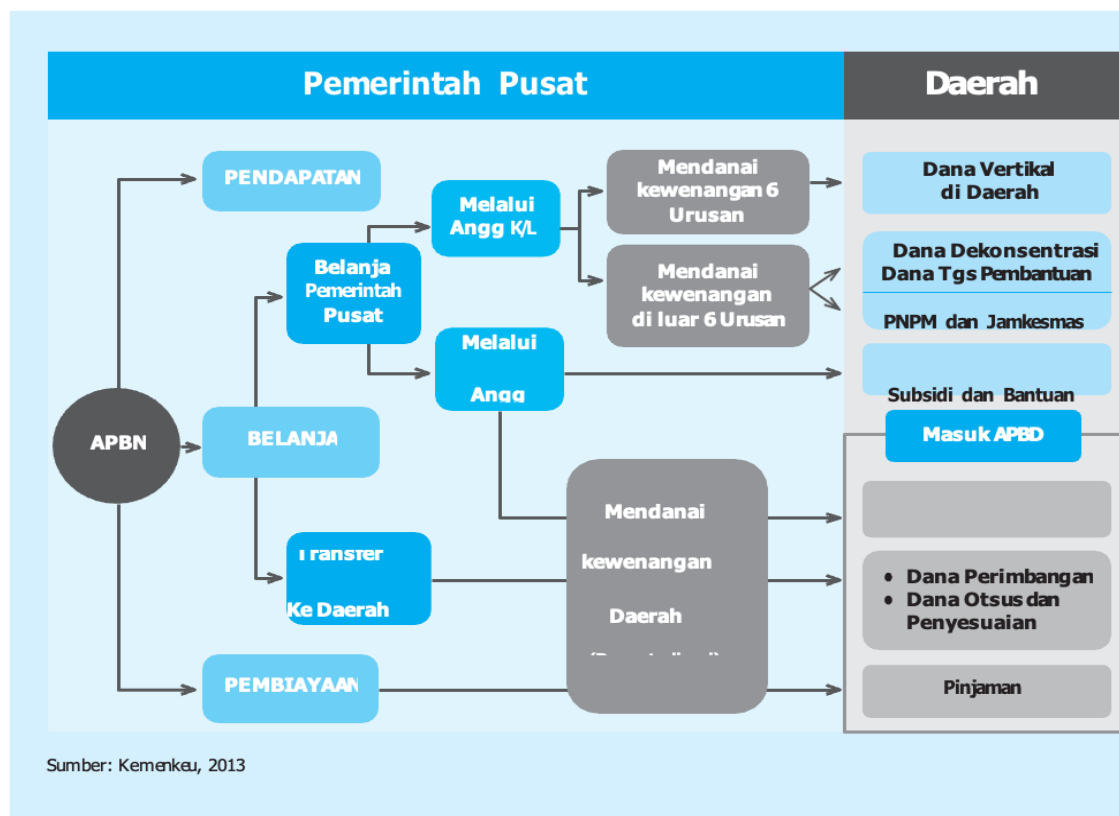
Pemerintah Pusat

Daerah

PENDAPATAN

Melalui Angg K/L

Mendanai kewenangan 6 Urusan

Dana Vertikal di Daerah

Belanja Pemerintah Pusat

Mendanai kewenangan di luar 6 Urusan

Dana Dekonsentrasi Dana Tgs Pembantuan

PNPM dan Jamkesmas

Melalui Angg

Subsidi dan Bantuan

APBN

BELANJA

Masuk APBD

Mendanai kewenangan Daerah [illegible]

Transfer Ke Daerah

• Dana Perimbangan
• Dana Otsus dan Penyesuaian

PEMBIAYAAN

Pinjaman

Sumber: Kemenkeu, 2013